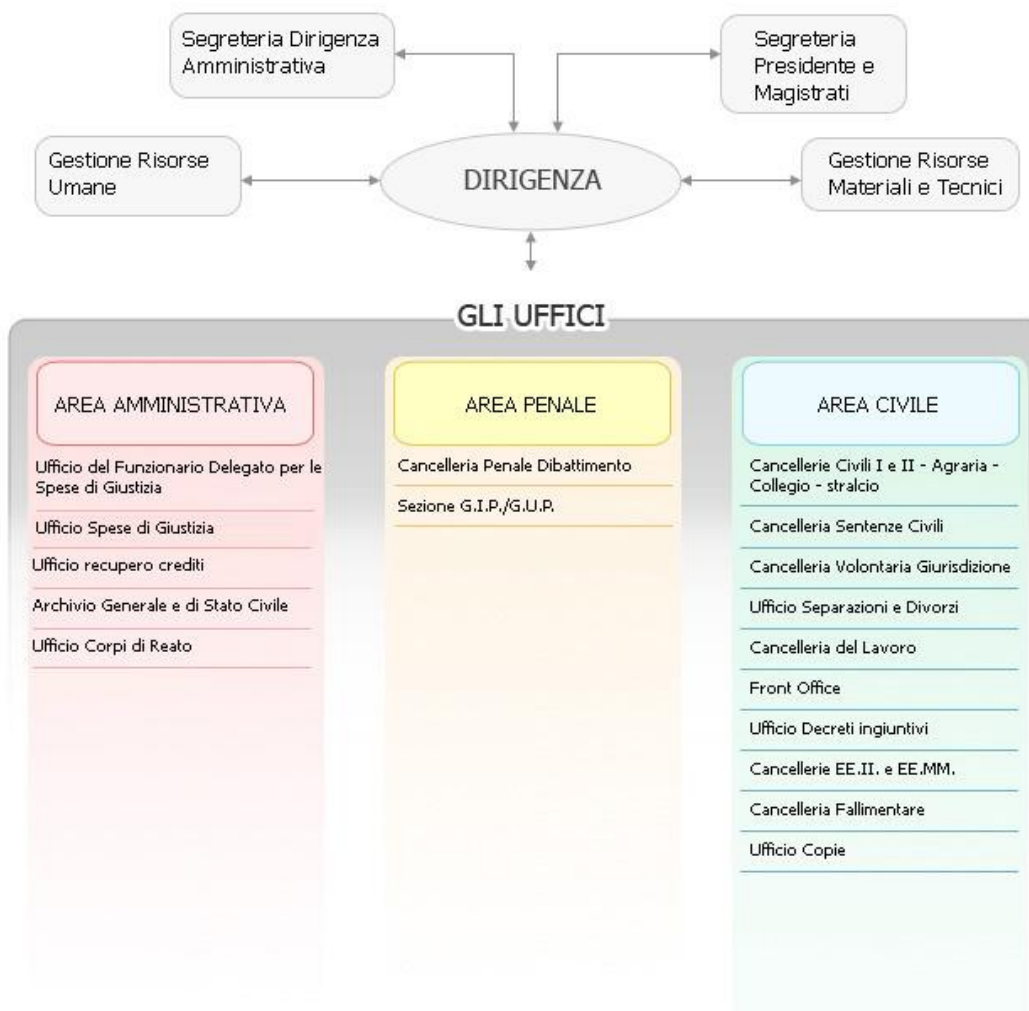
Segreteria Dirigenza Amministrativa

Segreteria Presidente e Magistrati

Gestione Risorse Umane

DIRIGENZA

Gestione Risorse Materiali e Tecnici

GLI UFFICI

AREA AMMINISTRATIVA

Ufficio del Funzionario Delegato per le Spese di Giustizia

Ufficio Spese di Giustizia

Ufficio recupero crediti

Archivio Generale e di Stato Civile

Ufficio Corpi di Reato

AREA PENALE

Cancelleria Penale Dibattimento

Sezione G.I.P./G.U.P.

AREA CIVILE

Cancellerie Civili I e II - Agraria - Collegio - stralcio

Cancelleria Sentenze Civili

Cancelleria Volontaria Giurisdizione

Ufficio Separazioni e Divorzi

Cancelleria del Lavoro

Front Office

Ufficio Decreti ingiuntivi

Cancellerie EE.II. e EE.MM.

Cancelleria Fallimentare

Ufficio Copie